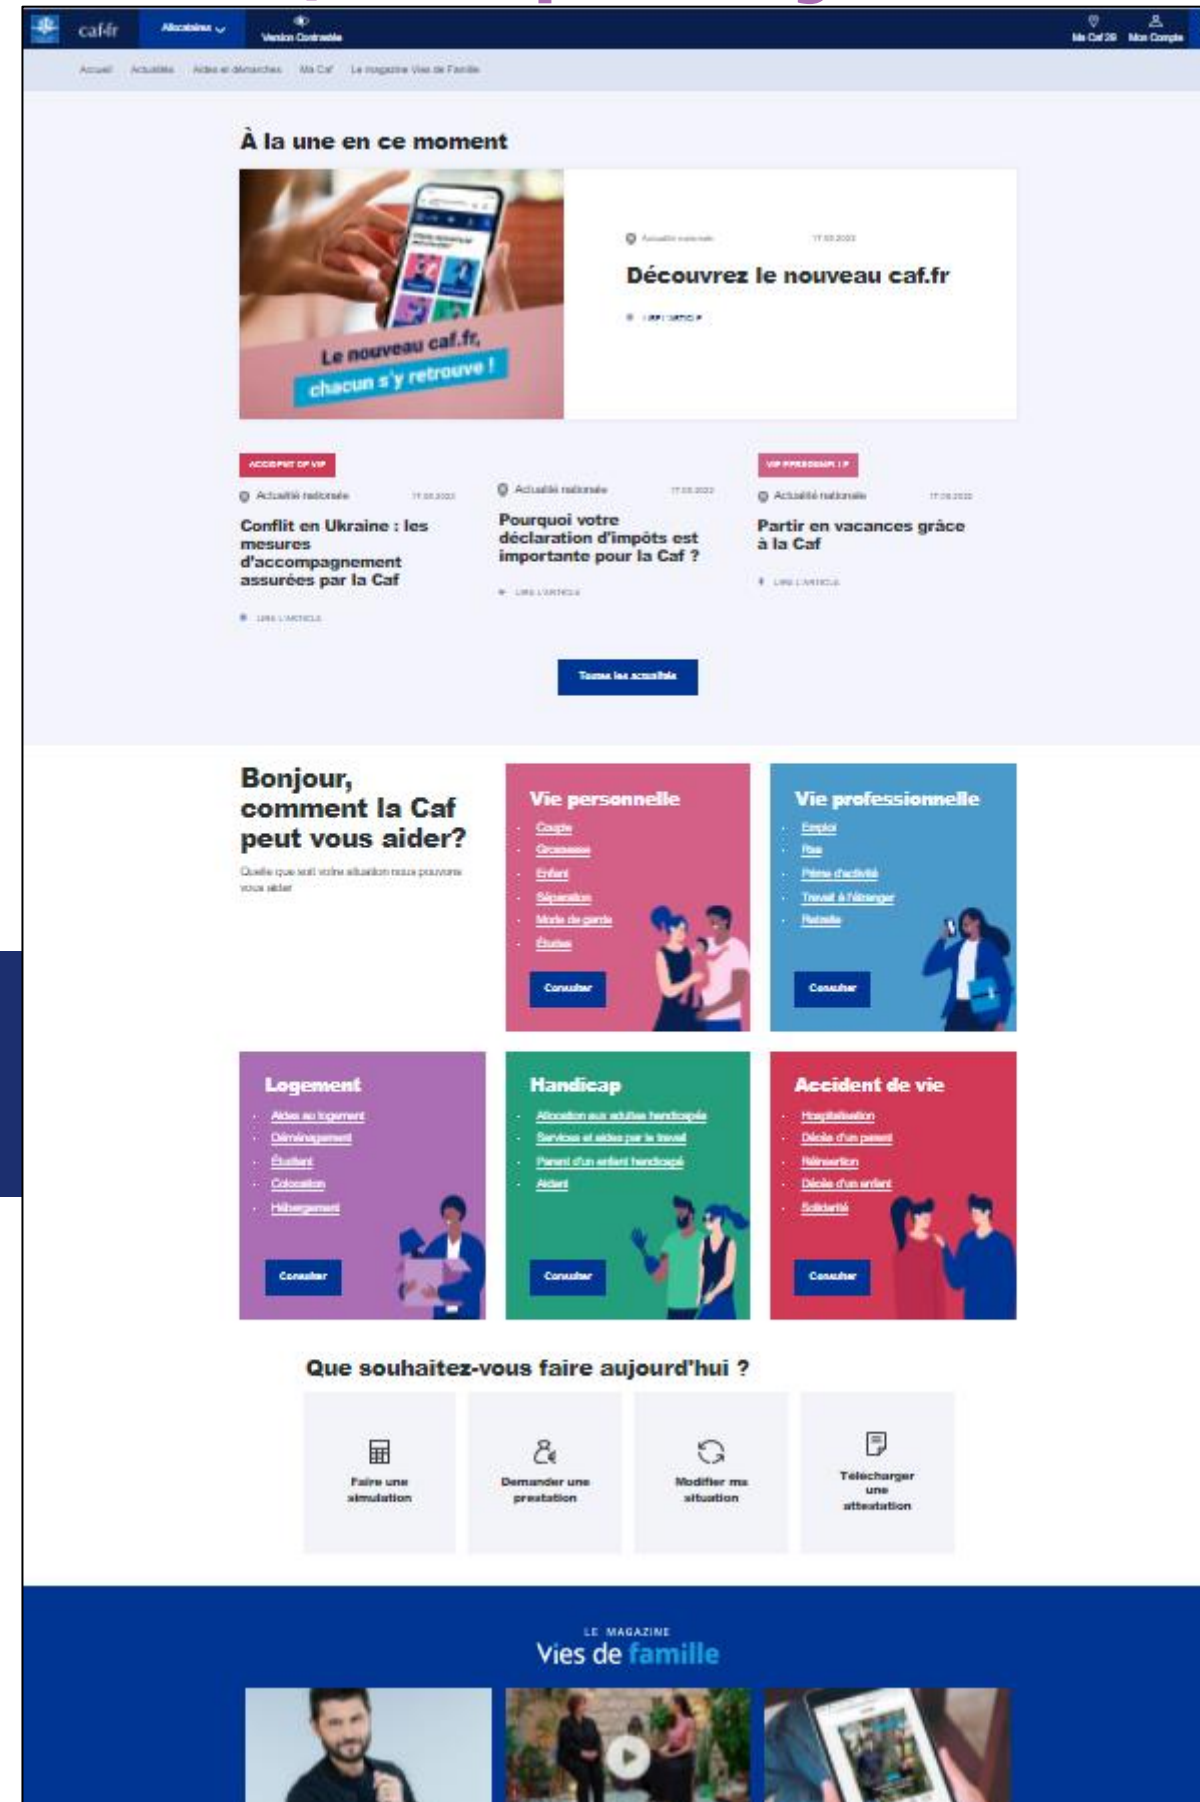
caf.fr Allocataires Version Contrastée Ma Caf 29 Mon Compte

Accueil Actualités Aides et démarches Ma Caf Le magazine Vies de Famille

À la une en ce moment

Le nouveau caf.fr, chacun s'y retrouve !

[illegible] 17.03.2023

Découvrez le nouveau caf.fr

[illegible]

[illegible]

Actualité nationale 17.03.2023

Conflit en Ukraine : les mesures d'accompagnement assurées par la Caf

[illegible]

Actualité nationale 17.03.2023

Pourquoi votre déclaration d'impôts est importante pour la Caf ?

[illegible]

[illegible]

Actualité nationale 17.03.2023

Partir en vacances grâce à la Caf

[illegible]

Toutes les actualités

Bonjour, comment la Caf peut vous aider?

Quelle que soit votre situation nous pouvons vous aider

Vie personnelle
Couple
Grossesse
Enfant
Séparation
Mode de garde
Études
Consulter

Vie professionnelle
Emploi
Rsa
Prime d'activité
Travail à l'étranger
Retraite
Consulter

Logement
Aides au logement
Déménagement
Étudiant
Colocation
Hébergement
Consulter

Handicap
Allocation aux adultes handicapés
Services et aides par le travail
Parent d'un enfant handicapé
Aidant
Consulter

Accident de vie
Hospitalisation
Décès d'un parent
Réinsertion
Décès d'un enfant
Solidarité
Consulter

Que souhaitez-vous faire aujourd'hui ?

Faire une simulation

Demander une prestation

Modifier ma situation

Télécharger une attestation

LE MAGAZINE
Vies de famille